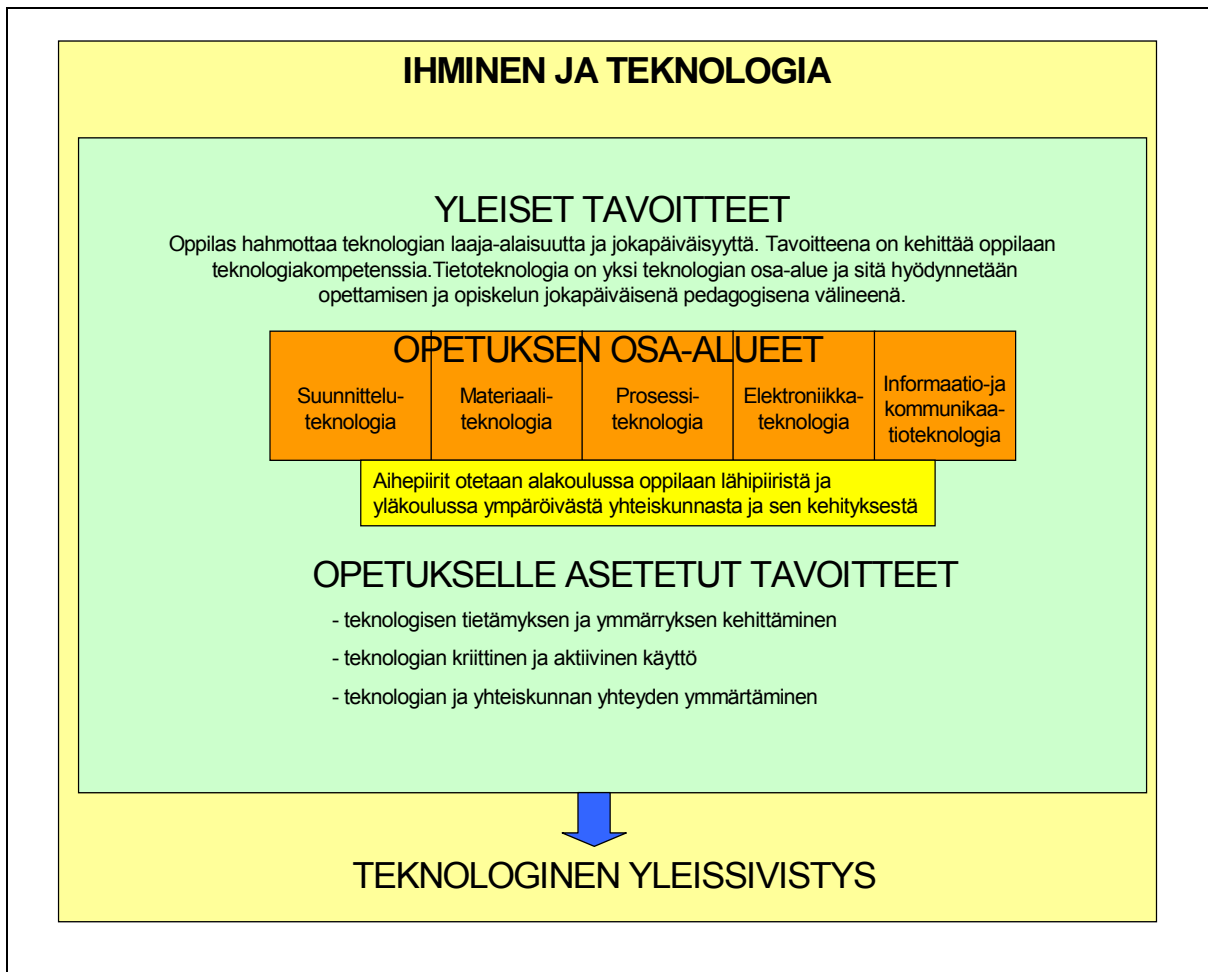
IHMINEN JA TEKNOLOGIA

YLEISET TAVOITTEET

Oppilas hahmottaa teknologian laaja-alaisuutta ja jokapäiväisyyttä. Tavoitteena on kehittää oppilaan teknologiakompetenssia.Tietoteknologia on yksi teknologian osa-alue ja sitä hyödynnetään opettamisen ja opiskelun jokapäiväisenä pedagogisena välineenä.

OPETUKSEN OSA-ALUEET

| Suunnitteluteknologia | Materiaaliteknologia | Prosessiteknologia | Elektroniikkateknologia | Informaatio-ja kommunikaatioteknologia |
|---|---|---|---|---|

Aihepiirit otetaan alakoulussa oppilaan lähipiiristä ja yläkoulussa ympäröivästä yhteiskunnasta ja sen kehityksestä

OPETUKSELLE ASETETUT TAVOITTEET

- teknologisen tietämyksen ja ymmärryksen kehittäminen

- teknologian kriittinen ja aktiivinen käyttö

- teknologian ja yhteiskunnan yhteyden ymmärtäminen

TEKNOLOGINEN YLEISSIVISTYS